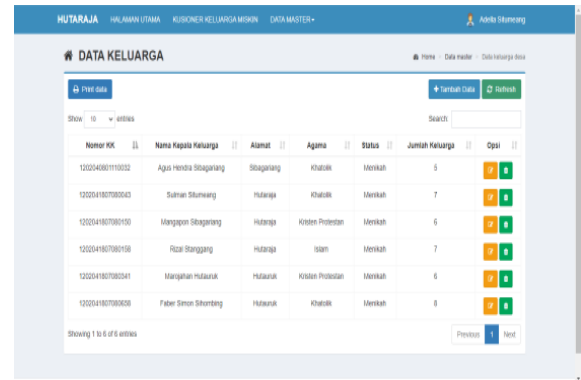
HUTARAJA HALAMAN UTAMA KUSIONER KELUARGA MISKIN DATA MASTER▾ Adelia Situmeang

DATA KELUARGA

Home > Data master > Data keluarga desa

Print data

+ Tambah Data Refresh

Show 10 entries

Search:

| Nomor KK | Nama Kepala Keluarga | Alamat | Agama | Status | Jumlah Keluarga | Opsi |
|---|---|---|---|---|---|---|
| 1202040801110032 | Agus Hendra Sibagariang | Sibagariang | Khatolik | Menikah | 5 | |
| 1202041807080043 | Sulman Situmeang | Hutaraja | Khatolik | Menikah | 7 | |
| 1202041807080150 | Mangapon Sibagariang | Hutaraja | Kristen Protestan | Menikah | 6 | |
| 1202041807080158 | Rizal Stanggang | Hutaraja | Islam | Menikah | 7 | |
| 1202041807080541 | Manjahan Hutauruk | Hutauruk | Kristen Protestan | Menikah | 6 | |
| 1202041807080658 | Faber Simon Sihombing | Hutauruk | Khatolik | Menikah | 8 | |

Showing 1 to 6 of 6 entries

Previous 1 Next